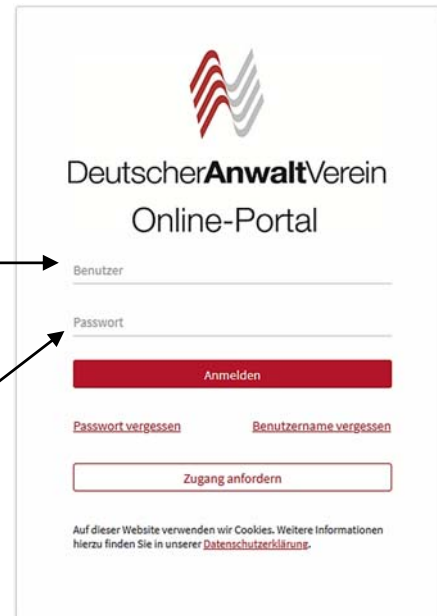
DeutscherAnwaltVerein
Online-Portal

Benutzer

Passwort

Anmelden

Passwort vergessen

Benutzername vergessen

Zugang anfordern

Auf dieser Website verwenden wir Cookies. Weitere Informationen hierzu finden Sie in unserer Datenschutzerklärung.